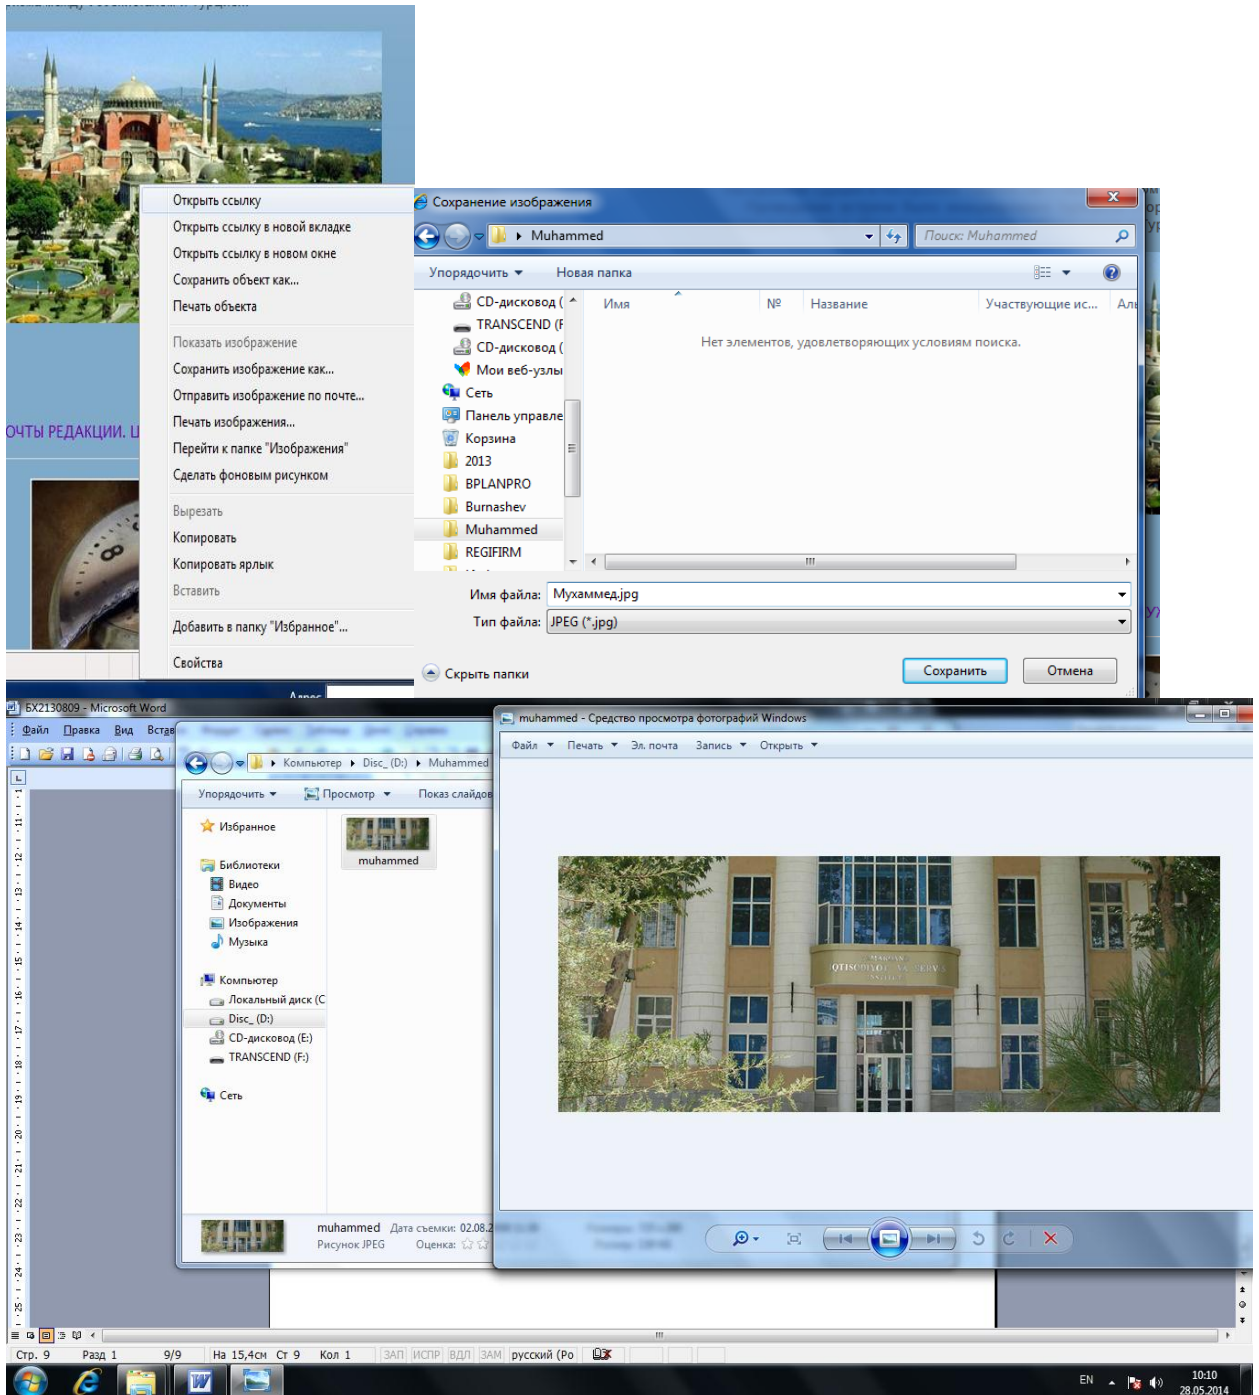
ОЧТЫ РЕДАКЦИИ. Ш

Открыть ссылку
Открыть ссылку в новой вкладке
Открыть ссылку в новом окне
Сохранить объект как...
Печать объекта
Показать изображение
Сохранить изображение как...
Отправить изображение по почте...
Печать изображения...
Перейти к папке "Изображения"
Сделать фоновым рисунком
Вырезать
Копировать
Копировать ярлык
Вставить
Добавить в папку "Избранное"...
Свойства

Сохранение изображения
Muhammed
Поиск: Muhammed
Упорядочить
Новая папка
CD-дисковод (
TRANSCEND (F
CD-дисковод (
Мои веб-узлы
Сеть
Панель управле
Корзина
2013
BPLANPRO
Burnashev
Muhammed
REGIFIRM
Имя
№
Название
Участвующие ис...
Ал
Нет элементов, удовлетворяющих условиям поиска.
Имя файла: Мухаммед.jpg
Тип файла: JPEG (*.jpg)
Скрыть папки
Сохранить
Отмена

БХ2130809 - Microsoft Word
Файл Правка Вид Встав

Компьютер ▸ Disc_ (D:) ▸ Muhammed
Упорядочить
Просмотр
Показ слайдов
Избранное
Библиотеки
Видео
Документы
Изображения
Музыка
Компьютер
Локальный диск (С
Disc_ (D:)
CD-дисковод (E:)
TRANSCEND (F:)
Сеть
muhammed
muhammed Дата съемки: 02.08.2
Рисунок JPEG Оценка:

muhammed - Средство просмотра фотографий Windows
Файл Печать Эл. почта Запись Открыть

Стр. 9 Разд 1 9/9 На 15,4см Ст 9 Кол 1 ЗАП ИСПР ВДЛ ЗАМ русский (Ро
EN 10:10 28.05.2014